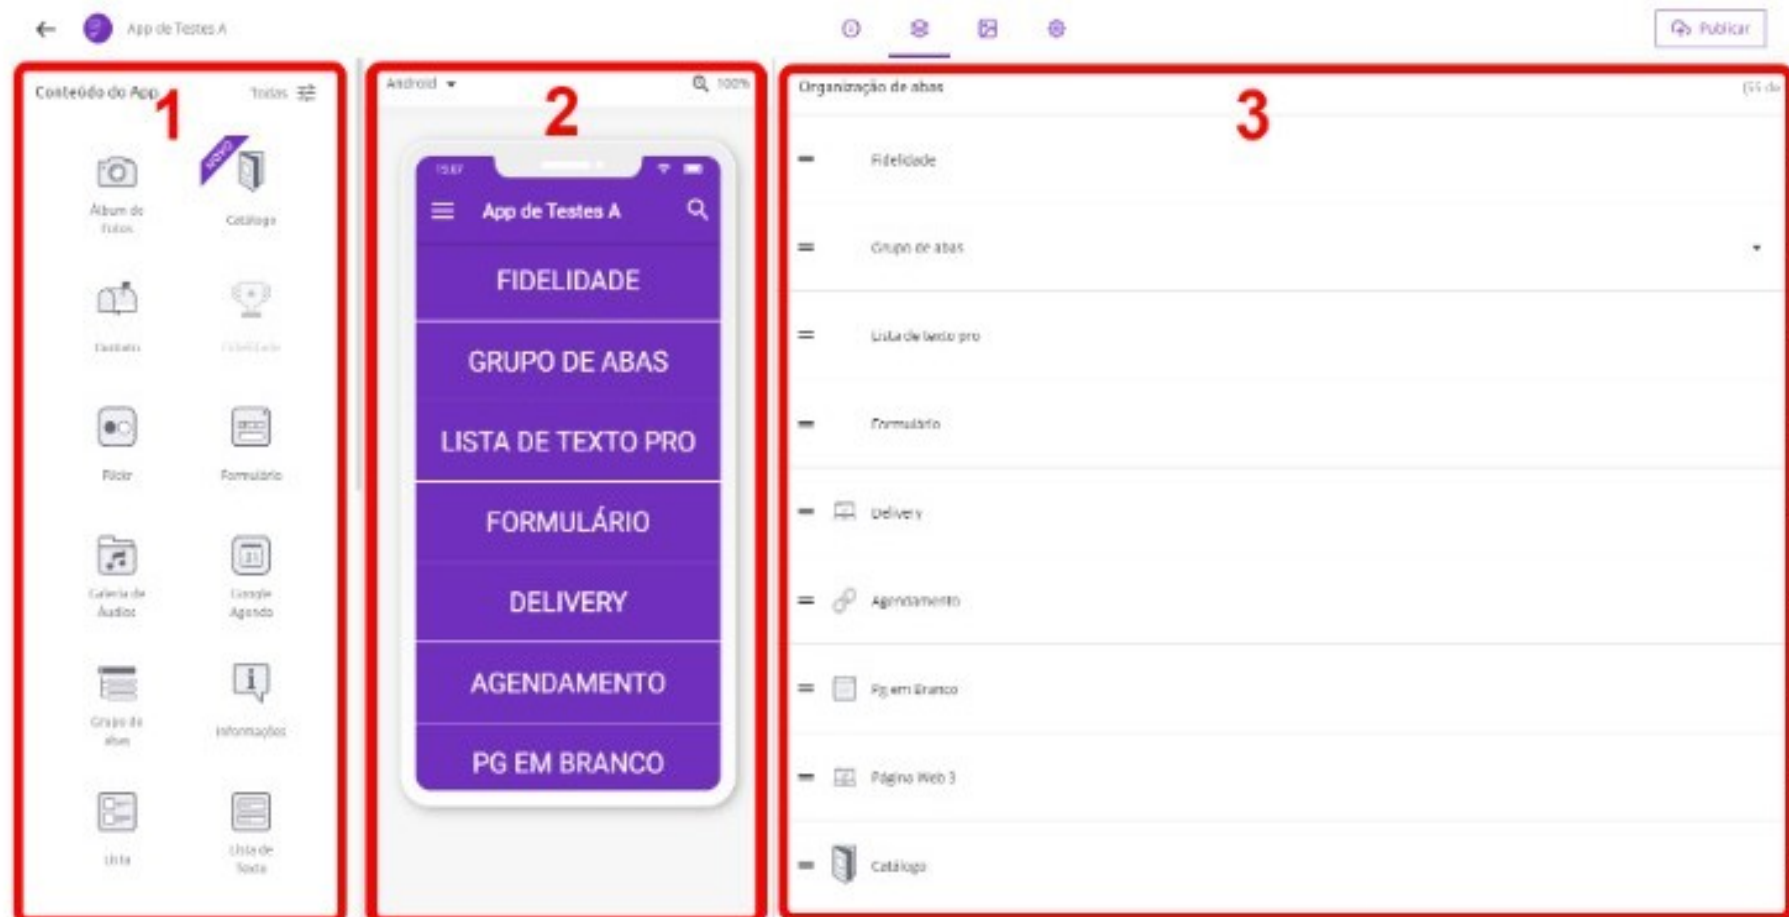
App de Testes A

Publicar

Conteúdo do App

Todas

1

Álbum de Fotos

NOVO

Catálogo

Contato

Fidelidade

Flickr

Formulário

Galeria de Áudios

Google Agenda

Grupo de abas

Informações

Lista

Lista de Texto

Android

100%

2

15:07

App de Testes A

FIDELIDADE

GRUPO DE ABAS

LISTA DE TEXTO PRO

FORMULÁRIO

DELIVERY

AGENDAMENTO

PG EM BRANCO

Organização de abas

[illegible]

3

Fidelidade

Grupo de abas

Lista de texto pro

Formulário

Delivery

Agendamento

Pg em Branco

Página Web 3

Catálogo